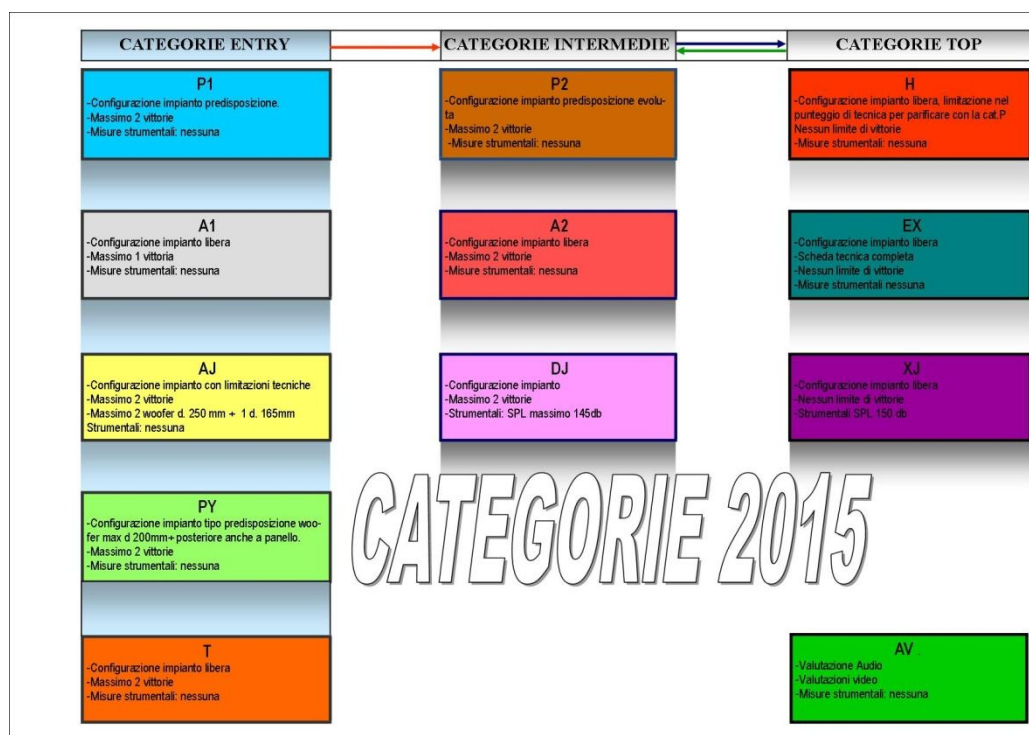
CATEGORIE ENTRY

CATEGORIE INTERMEDIE

CATEGORIE TOP

P1
-Configurazione impianto predisposizione.
-Massimo 2 vittorie
-Misure strumentali: nessuna

P2
-Configurazione impianto predisposizione evoluta
-Massimo 2 vittorie
-Misure strumentali: nessuna

H
-Configurazione impianto libera, limitazione nel punteggio di tecnica per parificare con la cat.P
Nessun limite di vittorie
-Misure strumentali: nessuna

A1
-Configurazione impianto libera
-Massimo 1 vittoria
-Misure strumentali: nessuna

A2
-Configurazione impianto libera
-Massimo 2 vittorie
-Misure strumentali: nessuna

EX
-Configurazione impianto libera
-Scheda tecnica completa
-Nessun limite di vittorie
-Misure strumentali nessuna

AJ
-Configurazione impianto con limitazioni tecniche
-Massimo 2 vittorie
-Massimo 2 woofer d. 250 mm + 1 d. 165mm
Strumentali: nessuna

DJ
-Configurazione impianto
-Massimo 2 vittorie
-Strumentali: SPL massimo 145db

XJ
-Configurazione impianto libera
-Nessun limite di vittorie
-Strumentali SPL 150 db

CATEGORIE 2015

PY
-Configurazione impianto tipo predisposizione woofer max d 200mm+ posteriore anche a panello.
-Massimo 2 vittorie
-Misure strumentali: nessuna

T
-Configurazione impianto libera
-Massimo 2 vittorie
-Misure strumentali: nessuna

AV
-Valutazione Audio
-Valutazioni video
-Misure strumentali: nessuna